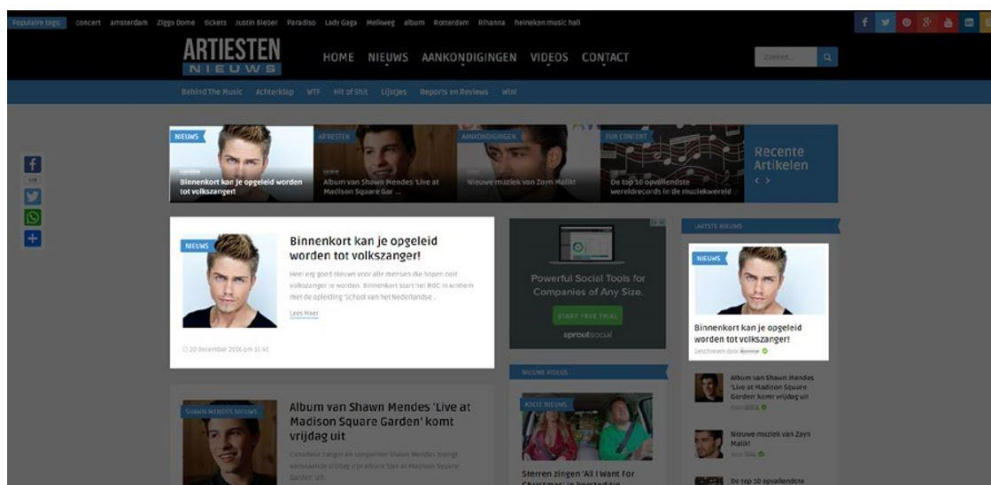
Populaire tags: concert amsterdam Ziggo Dome tickets Justin Bieber Paradiso Lady Gaga Melkweg album Rotterdam Rihanna heineken music hall

ARTIESTEN NIEUWS

HOME NIEUWS AANKONDIGINGEN VIDEOS CONTACT

Zoeken...

Behind The Music Achterklap WTF Hit of Shit Lijstjes Reports en Reviews Win!

NIEUWS
Binnenkort kan je opgeleid worden tot volkszanger!

ARTIESTEN
Album van Shawn Mendes 'Live at Madison Square Gar...

AANKONDIGINGEN
Nieuwe muziek van Zayn Malik!

POP CONCERT
De top 10 opvallendste wereldrecords in de muziekwereld

Recente Artikelen
< >

NIEUWS
Binnenkort kan je opgeleid worden tot volkszanger!
Heel erg goed nieuws voor alle mensen die hopen ooit volkszanger te worden. Binnenkort start het ROC in Leiden met de opleiding 'School van het Nederlandse...
Lees Meer
20 december 2016 om 11:45

Powerful Social Tools for Companies of Any Size.
START FREE TRIAL
sproutsocial

LAATSTE NIEUWS
NIEUWS
Binnenkort kan je opgeleid worden tot volkszanger!
Geschreven door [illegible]

NIEUWE VIDEOS

SHAWN MENDES NIEUWS
Album van Shawn Mendes 'Live at Madison Square Garden' komt vrijdag uit
Canadese zanger en songwriter Shawn Mendes brengt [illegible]

KOEL NIEUWS
Sterren zingen 'All I Want For Christmas' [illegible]

Album van Shawn Mendes 'Live at Madison Square Garden' komt vrijdag uit

Nieuwe muziek van Zayn Malik!

De top 10 opvallendste